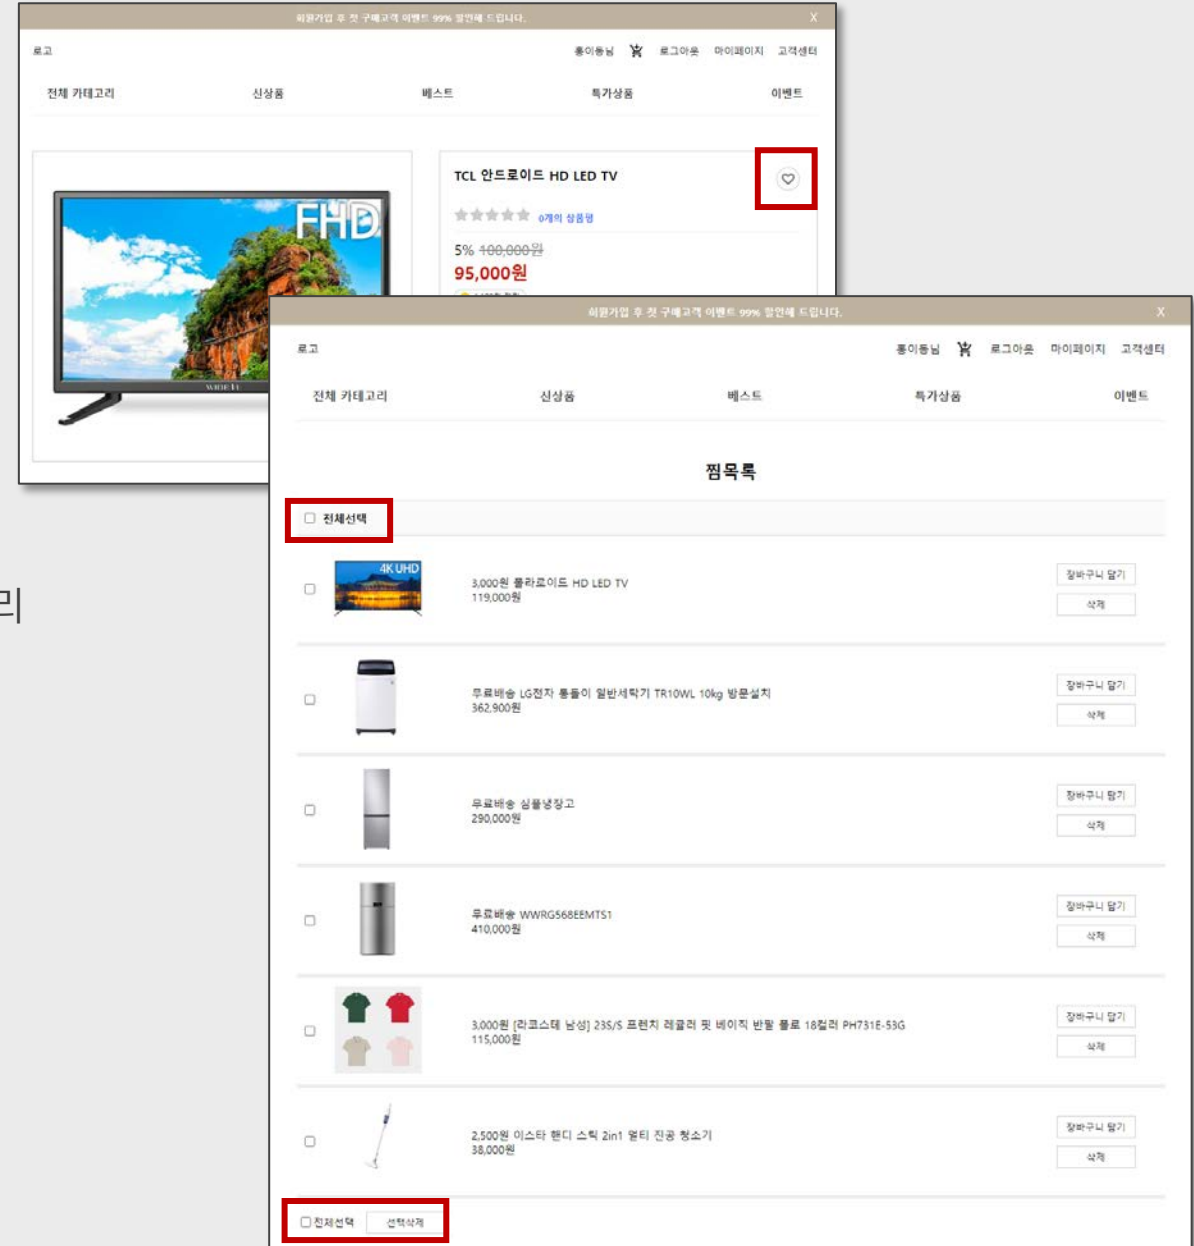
회원가입 후 첫 구매고객 이벤트 99% 할인해 드립니다. X

로고

홍이동님 로그아웃 마이페이지 고객센터

전체 카테고리 신상품 베스트 특가상품 이벤트

FHD

TCL 안드로이드 HD LED TV

0개의 상품평

5% ~~100,000원~~

95,000원

리

회원가입 후 첫 구매고객 이벤트 99% 할인해 드립니다. X

로고

홍이동님 로그아웃 마이페이지 고객센터

전체 카테고리 신상품 베스트 특가상품 이벤트

찜목록

전체선택

4K UHD

3,000원 폴라로이드 HD LED TV
119,000원

장바구니 담기
삭제

무료배송 LG전자 통돌이 일반세탁기 TR10WL 10kg 방문설치
362,900원

장바구니 담기
삭제

무료배송 실물냉장고
290,000원

장바구니 담기
삭제

무료배송 WWRG568EEMTS1
410,000원

장바구니 담기
삭제

3,000원 [라코스테 남성] 23S/S 프렌치 레귤러 핏 베이직 반팔 폴로 18컬러 PH731E-53G
115,000원

장바구니 담기
삭제

2,500원 이스타 핸디 스틱 2in1 멀티 진공 청소기
38,000원

장바구니 담기
삭제

전체선택 선택삭제